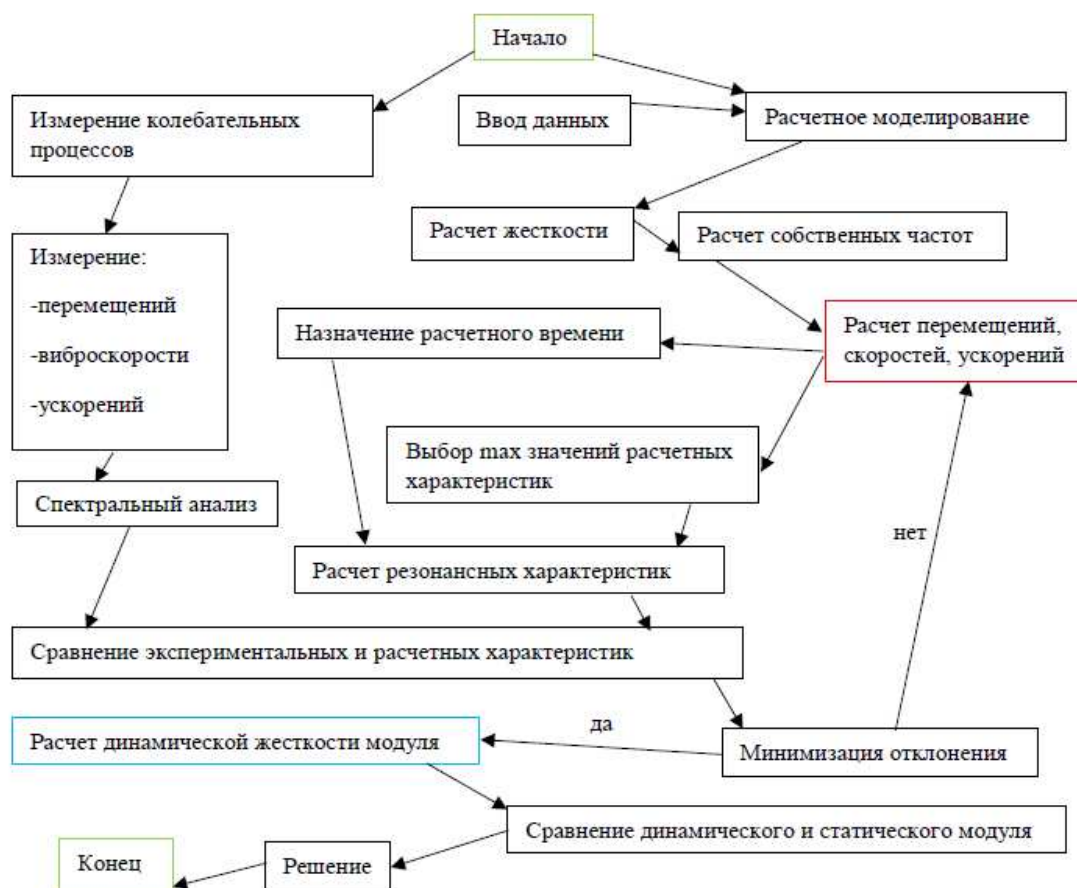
Начало

Измерение колебательных процессов

Ввод данных

Расчетное моделирование

Расчет жесткости

Расчет собственных частот

Измерение:

-перемещений

-виброскорости

-ускорений

Назначение расчетного времени

Расчет перемещений, скоростей, ускорений

Выбор max значений расчетных характеристик

Спектральный анализ

нет

Расчет резонансных характеристик

Сравнение экспериментальных и расчетных характеристик

да

Расчет динамической жесткости модуля

Минимизация отклонения

Сравнение динамического и статического модуля

Конец

Решение